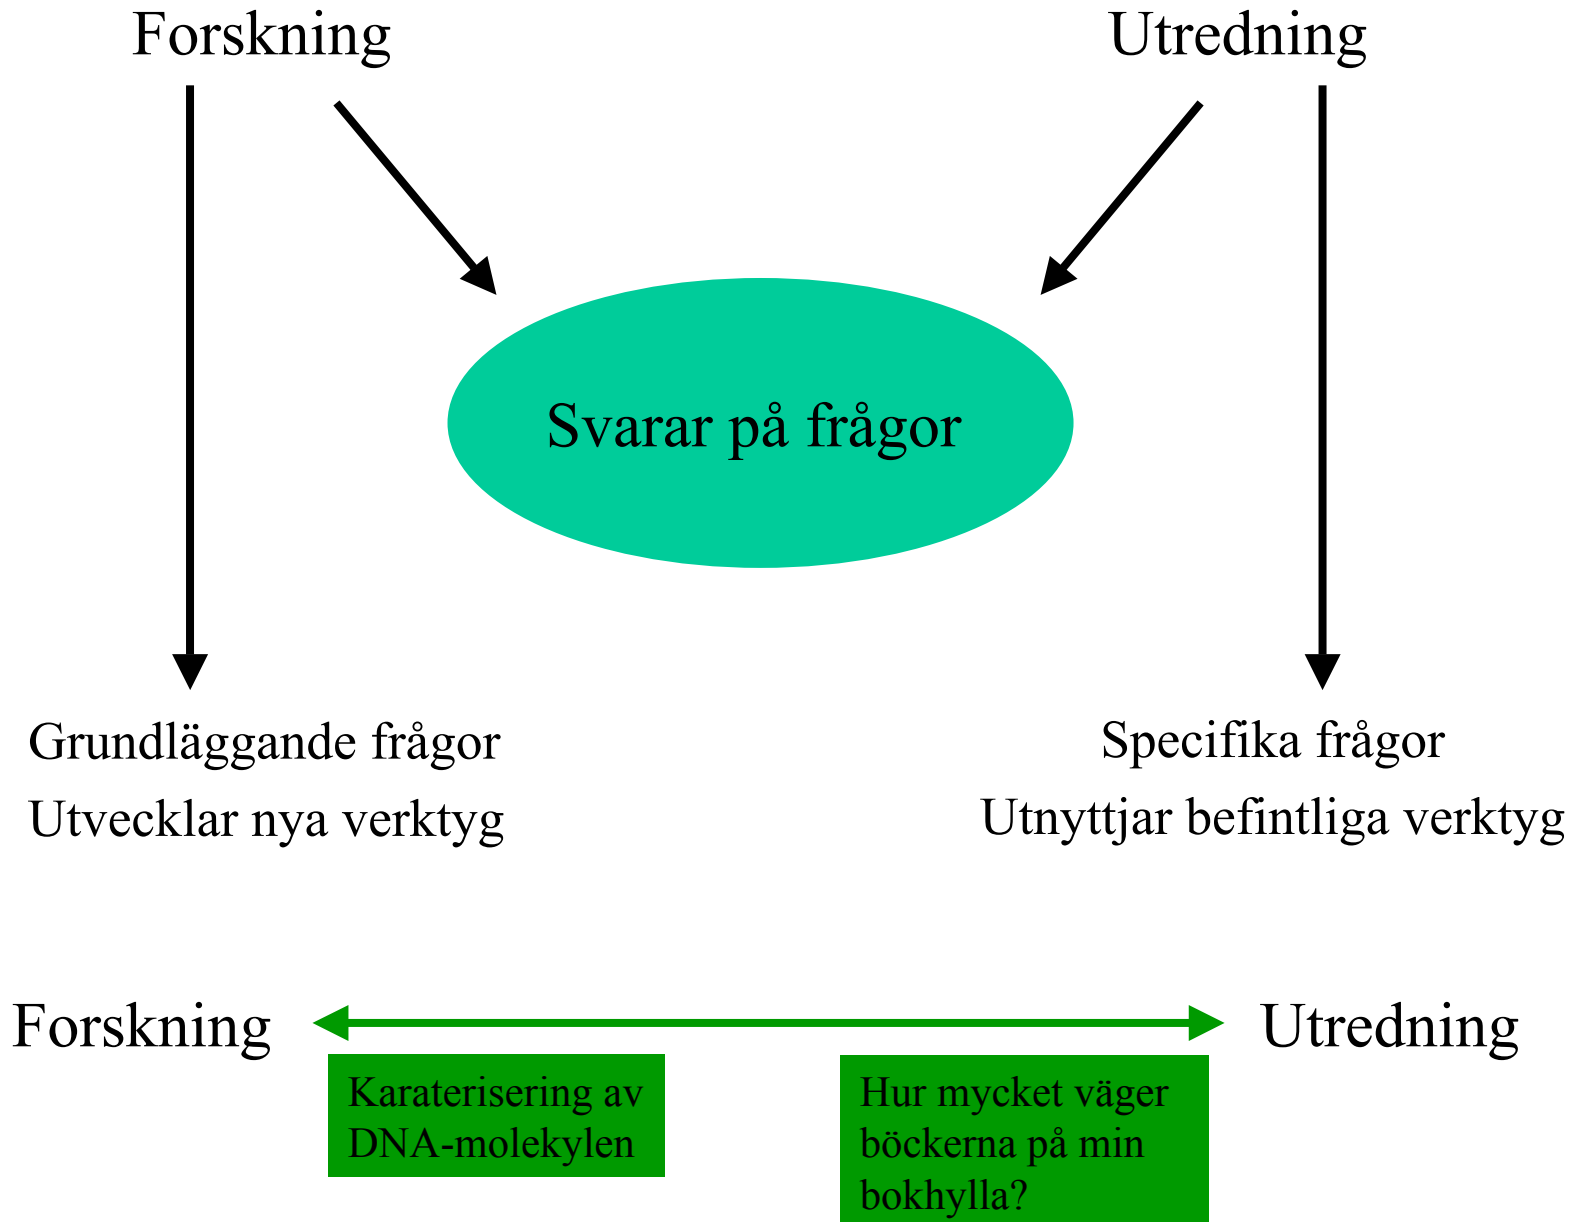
Forskning

Utredning

Svarar på frågor

Grundläggande frågor
Utvecklar nya verktyg

Specifika frågor
Utnyttjar befintliga verktyg

Forskning

Utredning

Karaterisering av DNA-molekylen

Hur mycket väger böckerna på min bokhylla?